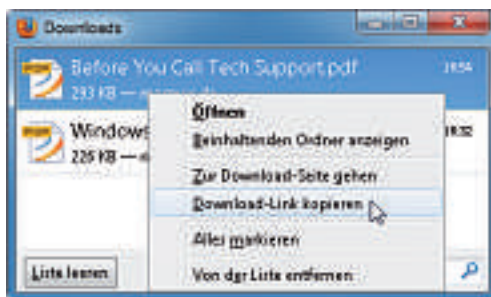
Downloads

Before You Call Tech Support.pdf
293 KB — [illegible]
19:54

Windows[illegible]
226 KB — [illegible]
19:32

Öffnen
Beinhaltenden Ordner anzeigen
Zur Download-Seite gehen
Download-Link kopieren
Alles markieren
Von der Liste entfernen

Liste leeren